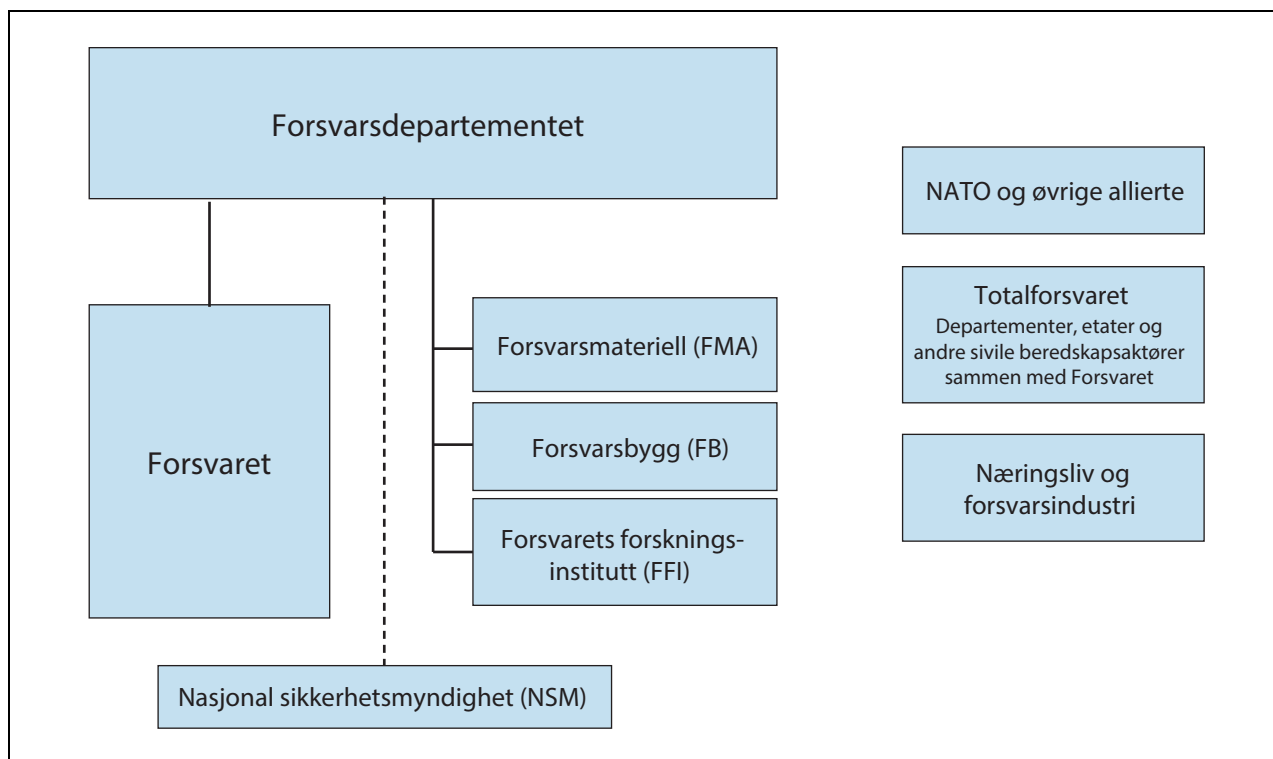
Forsvarsdepartementet

NATO og øvrige allierte

Forsvaret

Forsvarsmateriell (FMA)

Forsvarsbygg (FB)

Forsvarets forskningsinstitutt (FFI)

Totalforsvaret
Departementer, etater og andre sivile beredskapsaktører sammen med Forsvaret

Næringsliv og forsvarsindustri

Nasjonal sikkerhetsmyndighet (NSM)